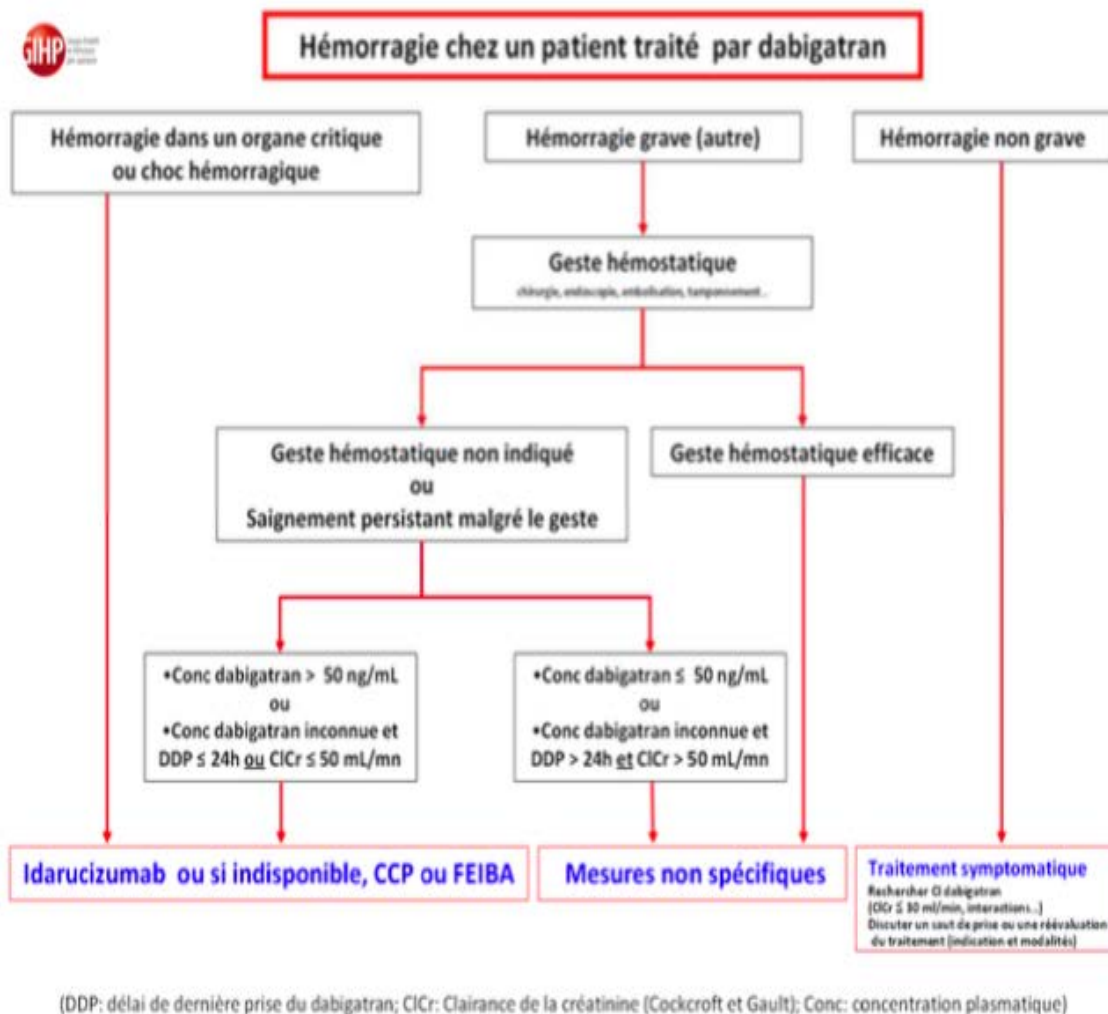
GIHP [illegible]

Hémorragie chez un patient traité par dabigatran

Hémorragie dans un organe critique ou choc hémorragique

Hémorragie grave (autre)

Hémorragie non grave

Geste hémostatique
chirurgie, endoscopie, embolisation, tamponnement...

Geste hémostatique non indiqué
ou
Saignement persistant malgré le geste

Geste hémostatique efficace

•Conc dabigatran > 50 ng/mL
ou
•Conc dabigatran inconnue et DDP ≤ 24h ou ClCr ≤ 50 mL/mn

•Conc dabigatran ≤ 50 ng/mL
ou
•Conc dabigatran inconnue et DDP > 24h et ClCr > 50 mL/mn

Idarucizumab ou si indisponible, CCP ou FEIBA

Mesures non spécifiques

Traitement symptomatique
Rechercher CI dabigatran (ClCr ≤ 30 ml/min, interactions...)
Discuter un saut de prise ou une réévaluation du traitement (indication et modalités)

(DDP: délai de dernière prise du dabigatran; ClCr: Clairance de la créatinine (Cockcroft et Gault); Conc: concentration plasmatique)